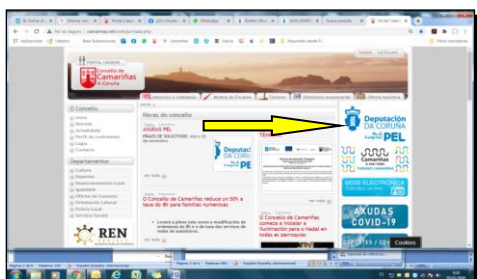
No es seguro | camarinas.net/es/concello

PORTAL CIDADÁN

Concello de Camariñas
A Coruña

GALEGO CASTELÁN

Atención á cidadanía | Noticias do Concello | Turismo | Sede electrónica | Oferta turística

O Concello

Departamentos

Novas do concello

AXUDAS PEL

Deputación DA CORUÑA PEL

ver todo

O Concello de Camariñas reduce un 50% a taxa do IBI para familias numerosas

O Concello de Camariñas comeza a instalar a iluminación para o Nadal en todas as parroquias

Deputación DA CORUÑA Plan de Emprego Local PEL

Camariñas

SEDE ELECTRÓNICA

AXUDAS COVID-19

REN

Cookies